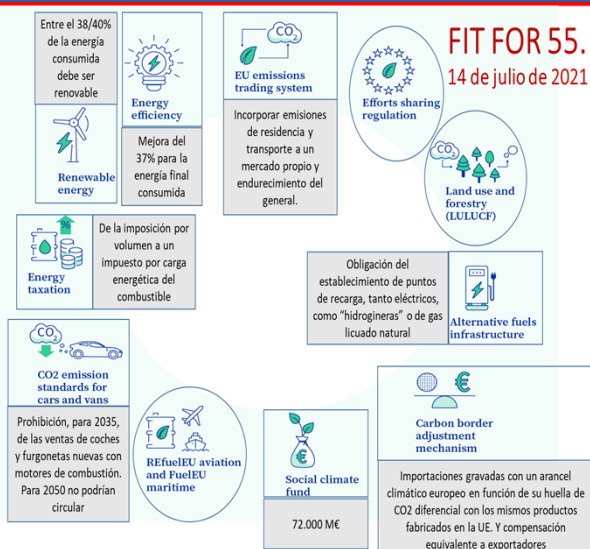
FIT FOR 55.
14 de julio de 2021

Entre el 38/40% de la energía consumida debe ser renovable

Renewable energy

Energy efficiency

Mejora del 37% para la energía final consumida

$CO_2$
EU emissions trading system

Incorporar emisiones de residencia y transporte a un mercado propio y endurecimiento del general.

Efforts sharing regulation

$CO_2$
Land use and forestry (LULUCF)

%
Energy taxation

De la imposición por volumen a un impuesto por carga energética del combustible

Obligación del establecimiento de puntos de recarga, tanto eléctricos, como "hidrogineras" o de gas licuado natural

Alternative fuels infrastructure

$CO_2$
CO2 emission standards for cars and vans

Prohibición, para 2035, de las ventas de coches y furgonetas nuevas con motores de combustión. Para 2050 no podrían circular

REfuelEU aviation and FuelEU maritime

€
Social climate fund

72.000 M€

€
Carbon border adjustment mechanism

Importaciones gravadas con un arancel climático europeo en función de su huella de CO2 diferencial con los mismos productos fabricados en la UE. Y compensación equivalente a exportadores